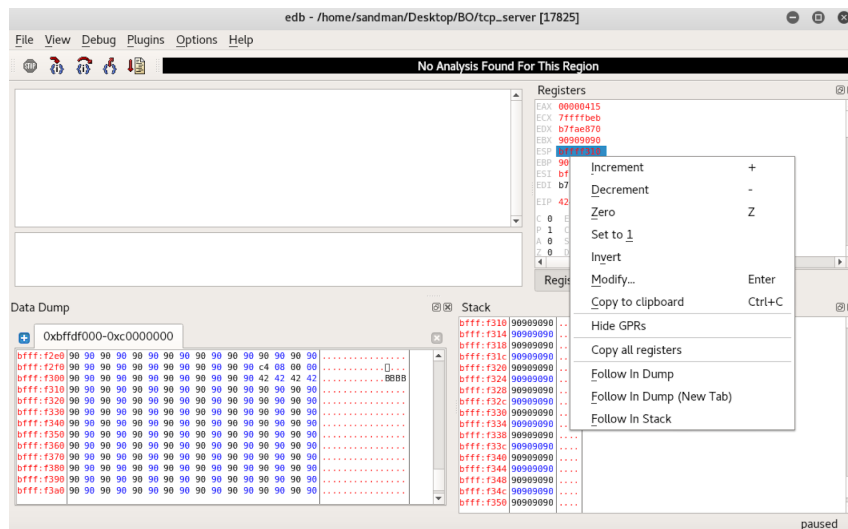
edb - /home/sandman/Desktop/BO/tcp_server [17825]

File View Debug Plugins Options Help

No Analysis Found For This Region

Registers

EAX 00000415
ECX 7ffffbeb
EDX b7fae870
EBX 90909090
ESP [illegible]
EBP 90
ESI bf
EDI b7

EIP 42

C 0
P 1
A 0
Z 0

Regis

Increment +
Decrement -
Zero Z
Set to 1
Invert
Modify... Enter
Copy to clipboard Ctrl+C
Hide GPRs
Copy all registers
Follow In Dump
Follow In Dump (New Tab)
Follow In Stack

Data Dump

0xbffdf000-0xc0000000

| | | |
|---|---|---|
| bfff:f2e0 | 90 90 90 90 90 90 90 90 90 90 90 90 90 90 90 90 | ................ |
| bfff:f2f0 | 90 90 90 90 90 90 90 90 90 90 90 90 c4 08 00 00 | ............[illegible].. |
| bfff:f300 | 90 90 90 90 90 90 90 90 90 90 90 90 42 42 42 42 | ............BBBB |
| bfff:f310 | 90 90 90 90 90 90 90 90 90 90 90 90 90 90 90 90 | ................ |
| bfff:f320 | 90 90 90 90 90 90 90 90 90 90 90 90 90 90 90 90 | ................ |
| bfff:f330 | 90 90 90 90 90 90 90 90 90 90 90 90 90 90 90 90 | ................ |
| bfff:f340 | 90 90 90 90 90 90 90 90 90 90 90 90 90 90 90 90 | ................ |
| bfff:f350 | 90 90 90 90 90 90 90 90 90 90 90 90 90 90 90 90 | ................ |
| bfff:f360 | 90 90 90 90 90 90 90 90 90 90 90 90 90 90 90 90 | ................ |
| bfff:f370 | 90 90 90 90 90 90 90 90 90 90 90 90 90 90 90 90 | ................ |
| bfff:f380 | 90 90 90 90 90 90 90 90 90 90 90 90 90 90 90 90 | ................ |
| bfff:f390 | 90 90 90 90 90 90 90 90 90 90 90 90 90 90 90 90 | ................ |
| bfff:f3a0 | 90 90 90 90 90 90 90 90 90 90 90 90 90 90 90 90 | ................ |

Stack

| | | |
|---|---|---|
| bfff:f310 | 90909090 | .... |
| bfff:f314 | 90909090 | .... |
| bfff:f318 | 90909090 | .... |
| bfff:f31c | 90909090 | .... |
| bfff:f320 | 90909090 | .... |
| bfff:f324 | 90909090 | .... |
| bfff:f328 | 90909090 | .... |
| bfff:f32c | 90909090 | .... |
| bfff:f330 | 90909090 | .... |
| bfff:f334 | 90909090 | .... |
| bfff:f338 | 90909090 | .... |
| bfff:f33c | 90909090 | .... |
| bfff:f340 | 90909090 | .... |
| bfff:f344 | 90909090 | .... |
| bfff:f348 | 90909090 | .... |
| bfff:f34c | 90909090 | .... |
| bfff:f350 | 90909090 | .... |

paused